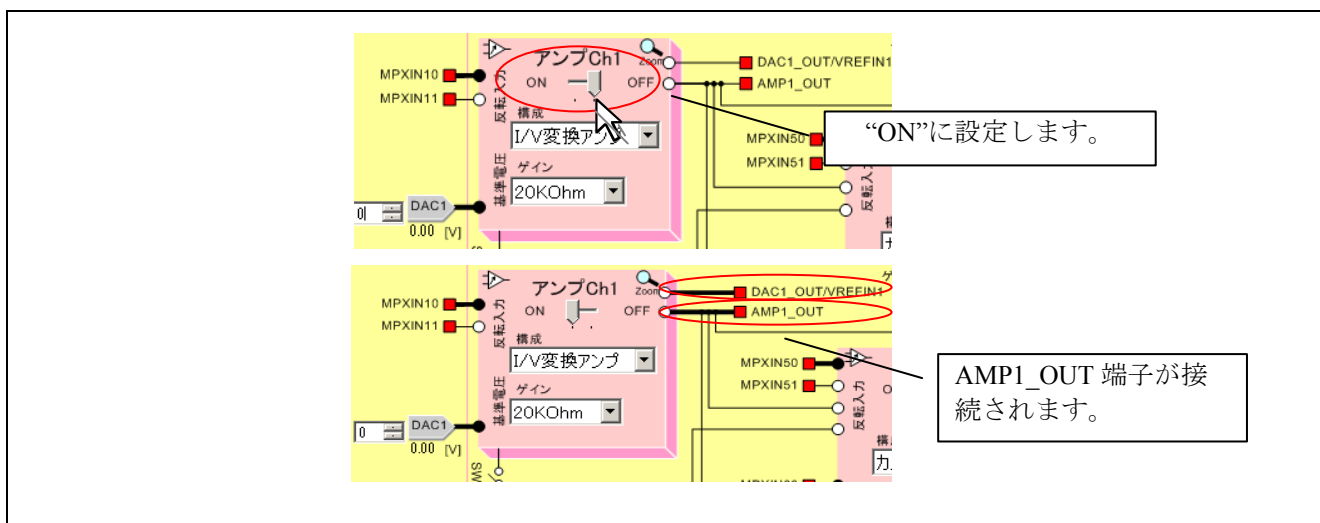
アンプCh1
Zoom
MPXIN10
MPXIN11
反転入力
ON
OFF
DAC1_OUT/VREFIN1
AMP1_OUT
構成
I/V変換アンプ
MPXIN50
MPXIN51
"ON"に設定します。
基準電圧
ゲイン
20KOhm
0
DAC1
0.00 [V]
反転入力

アンプCh1
Zoom
MPXIN10
MPXIN11
反転入力
ON
OFF
DAC1_OUT/VREFIN1
AMP1_OUT
構成
I/V変換アンプ
MPXIN50
MPXIN51
反転入力
基準電圧
ゲイン
20KOhm
0
DAC1
0.00 [V]
AMP1_OUT 端子が接続されます。